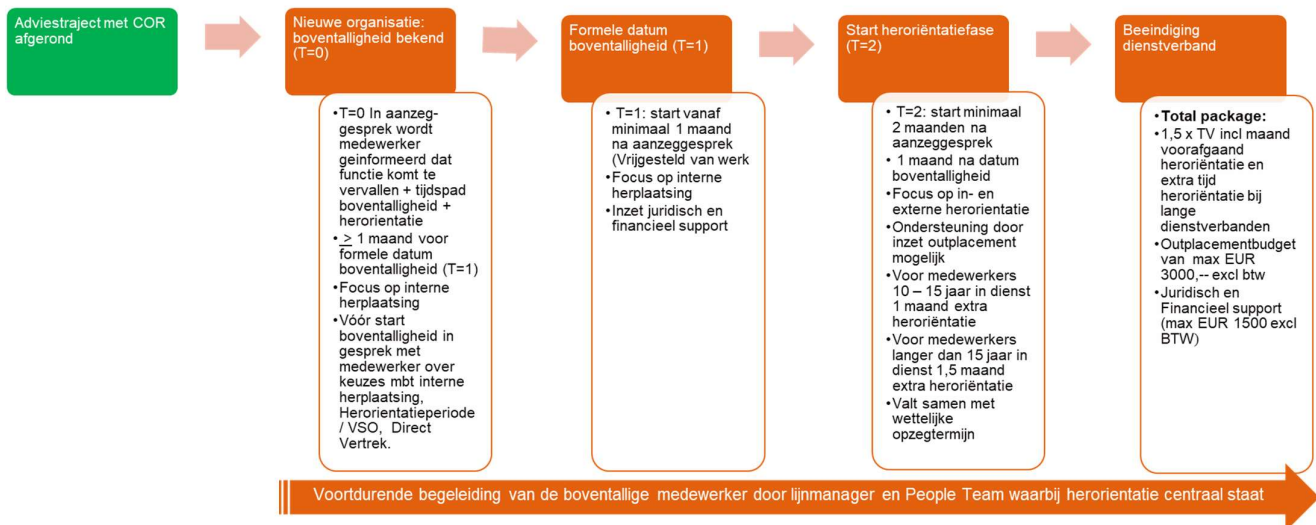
Adviestraject met COR afgerond

Nieuwe organisatie: boventalligheid bekend (T=0)

•T=0 In aanzeggesprek wordt medewerker geinformeerd dat functie komt te vervallen + tijdspad boventalligheid + herorientatie
•$\geq$ 1 maand voor formele datum boventalligheid (T=1)
•Focus op interne herplaatsing
•Vóór start boventalligheid in gesprek met medewerker over keuzes mbt interne herplaatsing, Herorientatieperiode / VSO, Direct Vertrek.

Formele datum boventalligheid (T=1)

• T=1: start vanaf minimaal 1 maand na aanzeggesprek (Vrijgesteld van werk
•Focus op interne herplaatsing
•Inzet juridisch en financieel support

Start heroriëntatiefase (T=2)

• T=2: start minimaal 2 maanden na aanzeggesprek
• 1 maand na datum boventalligheid
•Focus op in- en externe herorientatie
•Ondersteuning door inzet outplacement mogelijk
•Voor medewerkers 10 – 15 jaar in dienst 1 maand extra heroriëntatie
•Voor medewerkers langer dan 15 jaar in dienst 1,5 maand extra heroriëntatie
•Valt samen met wettelijke opzegtermijn

Beeindiging dienstverband

•Total package:
•1,5 x TV incl maand voorafgaand heroriëntatie en extra tijd heroriëntatie bij lange dienstverbanden
•Outplacementbudget van max EUR 3000,-- excl btw
•Juridisch en Financieel support (max EUR 1500 excl BTW)

Voortdurende begeleiding van de boventallige medewerker door lijnmanager en People Team waarbij herorientatie centraal staat